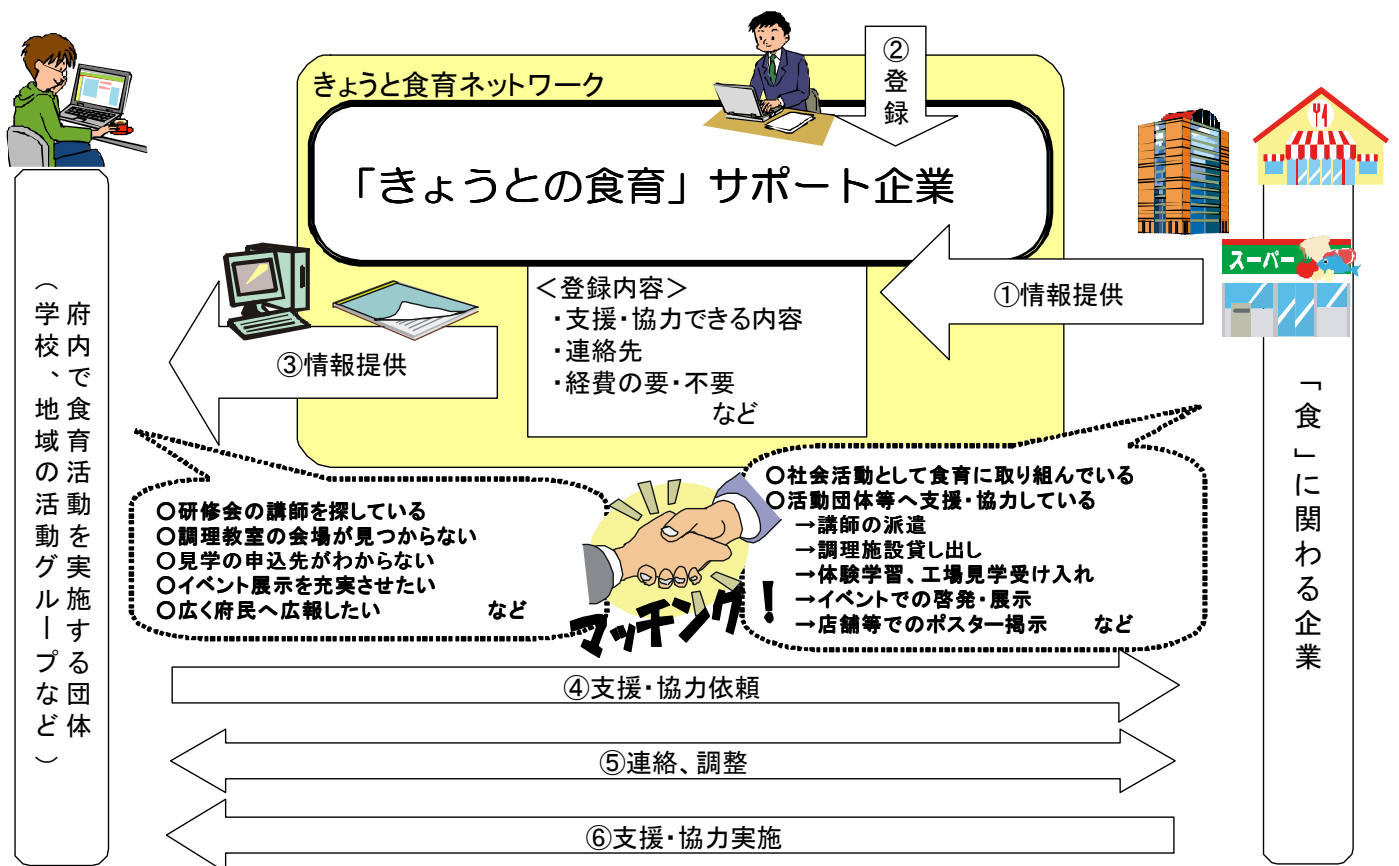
きょうと食育ネットワーク

②登録

「きょうとの食育」サポート企業

<登録内容>
・支援・協力できる内容
・連絡先
・経費の要・不要
など

①情報提供

③情報提供

スーパー

府内で食育活動を実施する団体（学校、地域の活動グループなど）

「食」に関わる企業

○研修会の講師を探している
○調理教室の会場が見つからない
○見学の申込先がわからない
○イベント展示を充実させたい
○広く府民へ広報したい　など

○社会活動として食育に取り組んでいる
○活動団体等へ支援・協力している
→講師の派遣
→調理施設貸し出し
→体験学習、工場見学受け入れ
→イベントでの啓発・展示
→店舗等でのポスター掲示　など

マッチング！

④支援・協力依頼

⑤連絡、調整

⑥支援・協力実施